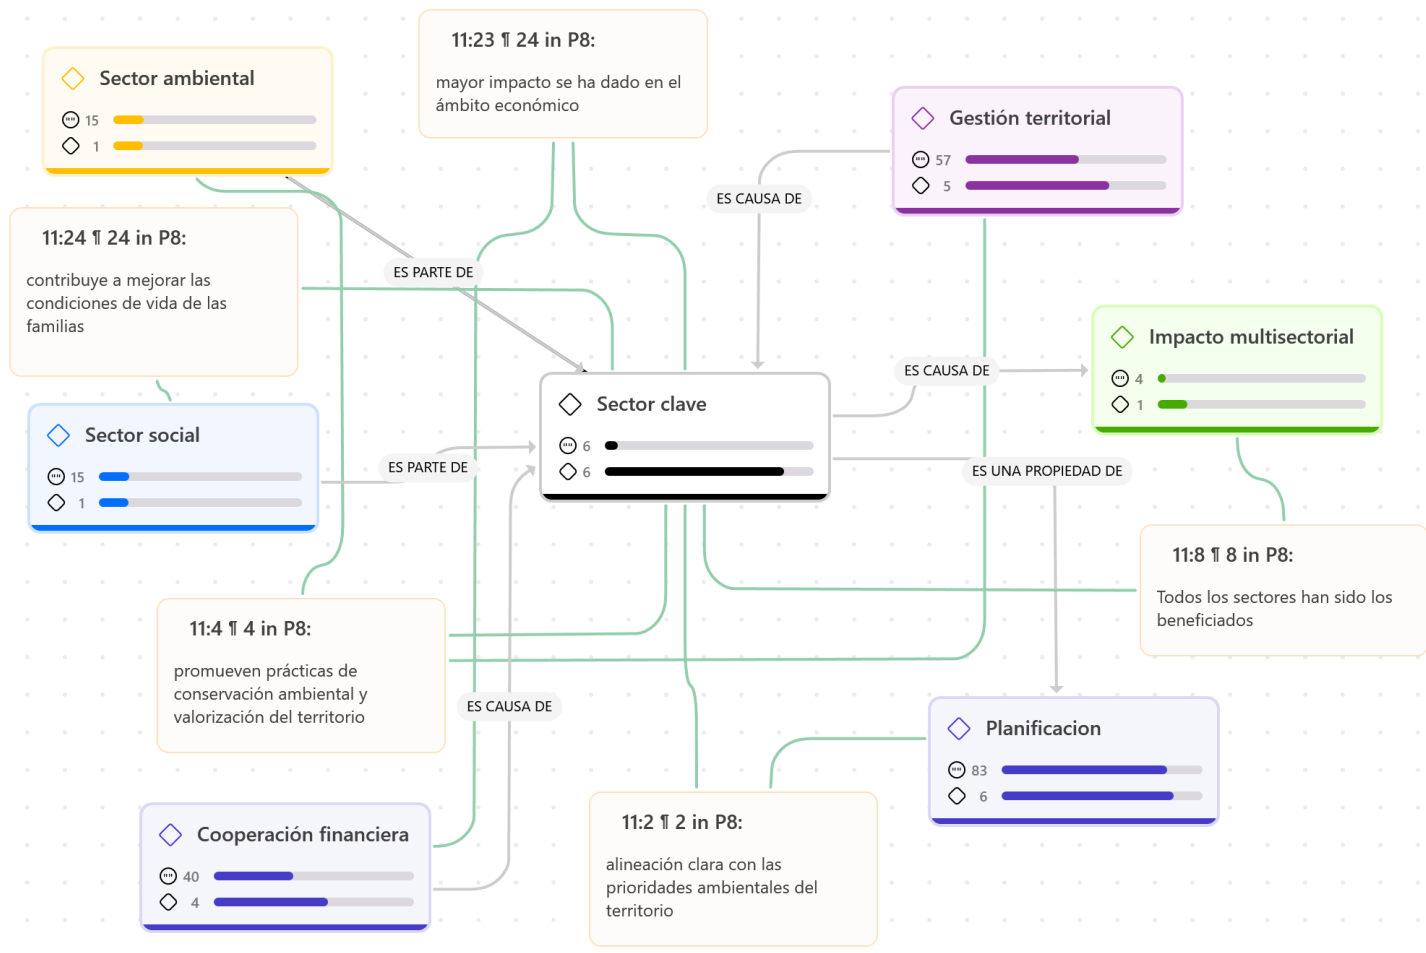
Sector ambiental
15
1

11:23 ¶ 24 in P8:
mayor impacto se ha dado en el ámbito económico

Gestión territorial
57
5

11:24 ¶ 24 in P8:
contribuye a mejorar las condiciones de vida de las familias

ES PARTE DE

ES CAUSA DE

Impacto multisectorial
4
1

ES CAUSA DE

Sector clave
6
6

Sector social
15
1

ES PARTE DE

ES UNA PROPIEDAD DE

11:8 ¶ 8 in P8:
Todos los sectores han sido los beneficiados

11:4 ¶ 4 in P8:
promueven prácticas de conservación ambiental y valorización del territorio

ES CAUSA DE

Planificacion
83
6

Cooperación financiera
40
4

11:2 ¶ 2 in P8:
alineación clara con las prioridades ambientales del territorio